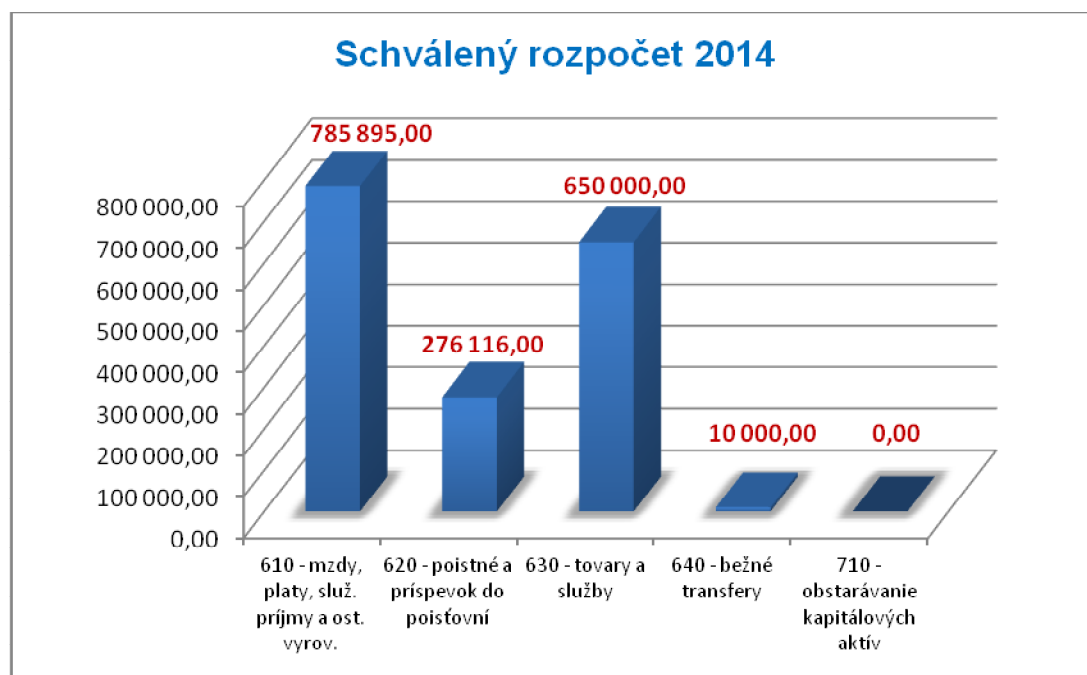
Schválený rozpočet 2014

800 000,00
700 000,00
600 000,00
500 000,00
400 000,00
300 000,00
200 000,00
100 000,00
0,00

785 895,00
276 116,00
650 000,00
10 000,00
0,00

610 - mzdy, platy, služ. príjmy a ost. vyrov.
620 - poistné a príspevok do poisťovní
630 - tovary a služby
640 - bežné transfery
710 - obstarávanie kapitálových aktív